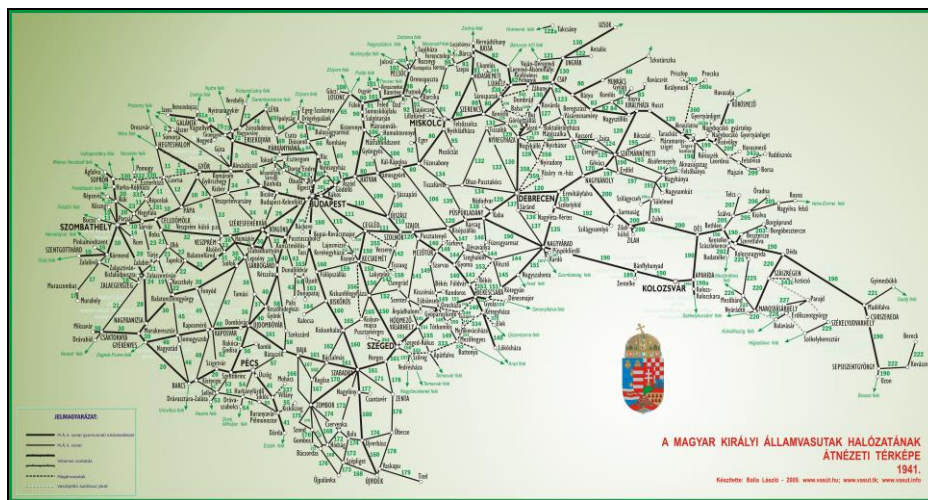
UZSOK
MISKOLC
DEBRECEN
BUDAPEST
SZOMBATHELY
GYŐR
PÉCS
SZEGED
KOLOZSVÁR
NAGYVÁRAD
KECSKEMÉT
SZOLNOK
CEGLÉD
SZABADKA
ZOMBOR
ÚJVIDÉK
BAJA
SZATMÁRNÉMETI
MÁRAMAROSSZIGET
BESZTERCE
MAROSVÁSÁRHELY
CSÍKSZEREDA
SEPSISZENTGYÖRGY
SZÉKELYUDVARHELY
NAGYKANIZSA
KAPOSVÁR
VESZPRÉM
SZÉKESFEHÉRVÁR
SOPRON
ZALAEGERSZEG
KOMÁROM
ÉRSEKÚJVÁR
LOSONC
KASSA
UNGVÁR
MUNKÁCS
NYÍREGYHÁZA
HÓDMEZŐVÁSÁRHELY
ZENTA
DÉS
ZILAH

JELMAGYARÁZAT:

A MAGYAR KIRÁLYI ÁLLAMVASUTAK HALÓZATÁNAK ÁTNÉZETI TÉRKÉPE 1941.

Készítette: Ballo László - 2009. www.vasut.hu; www.vasut.tk; www.vasut.info